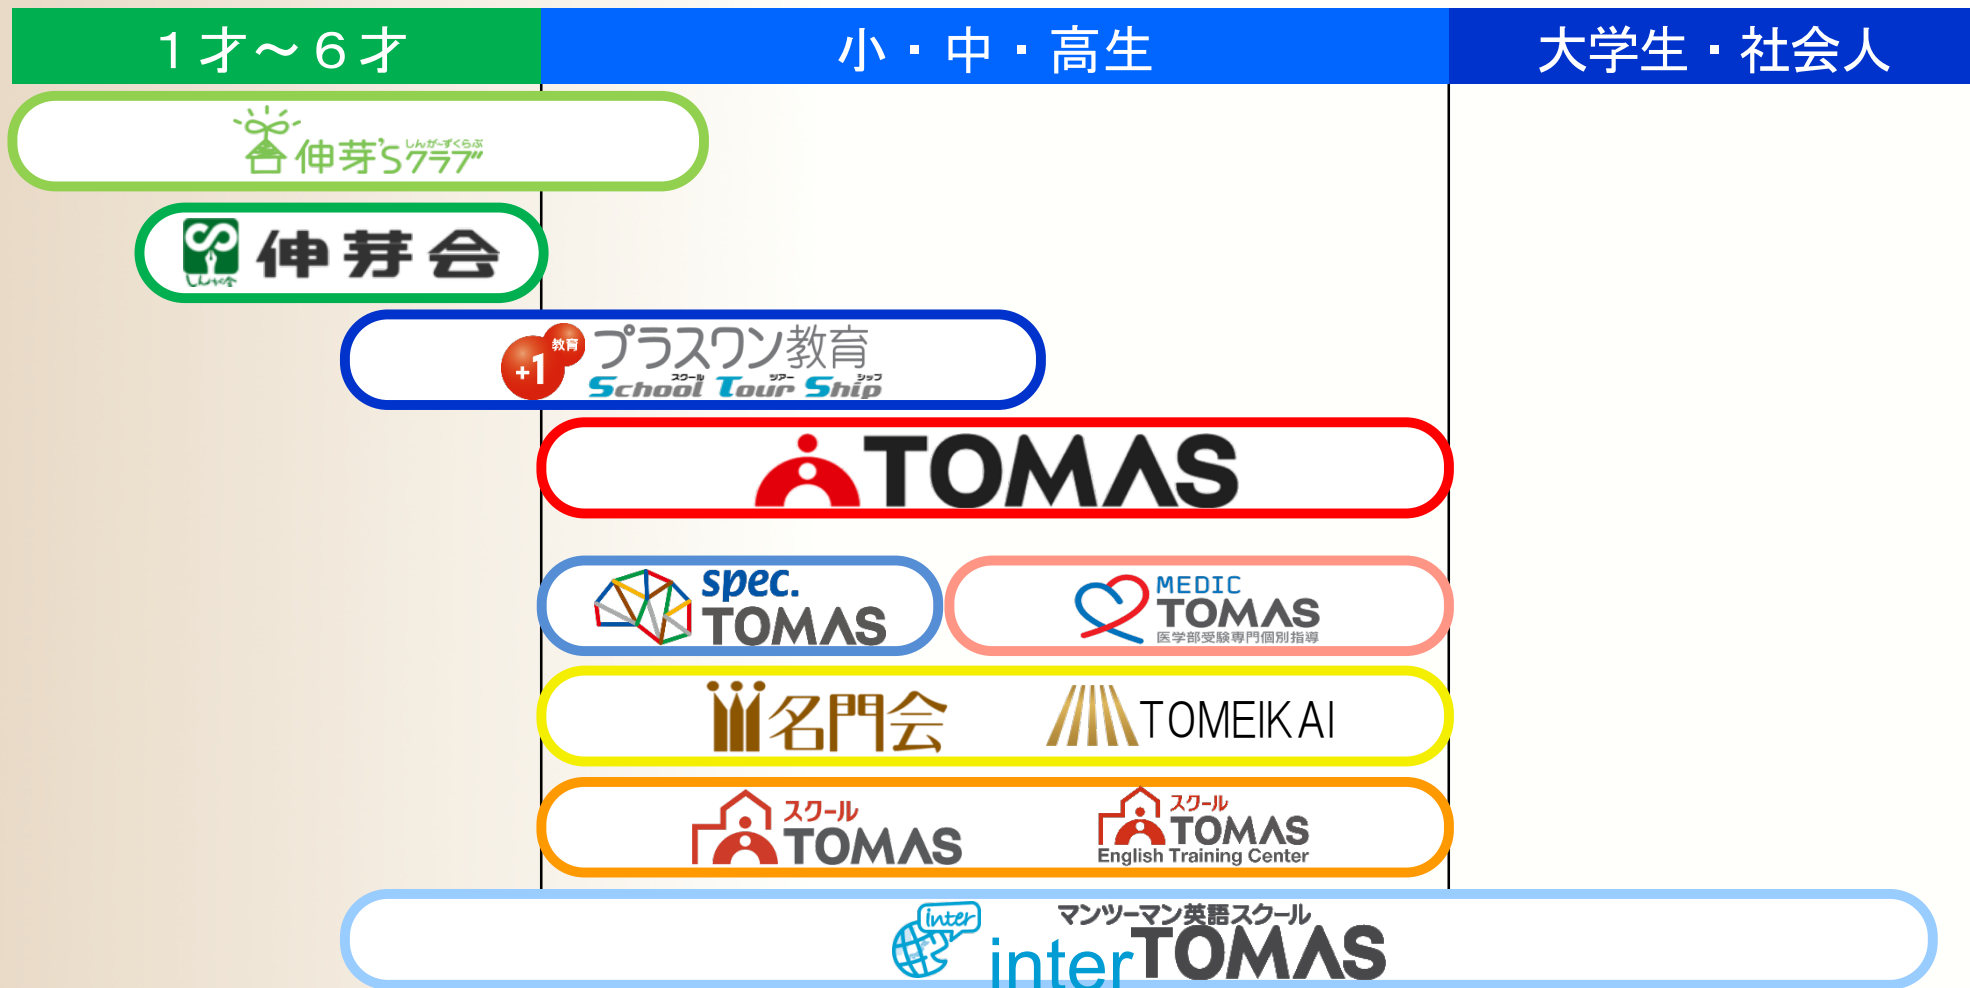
１才～６才

小・中・高生

大学生・社会人

しんがーずくらぶ
伸芽'sクラブ

しんがかい
伸芽会

教育
+1
プラスワン教育
スクール ツアー シップ
School Tour Ship

TOMAS

spec.
TOMAS

MEDIC
TOMAS
医学部受験専門個別指導

名門会

TOMEIKAI

スクール
TOMAS

スクール
TOMAS
English Training Center

inter
マンツーマン英語スクール
interTOMAS